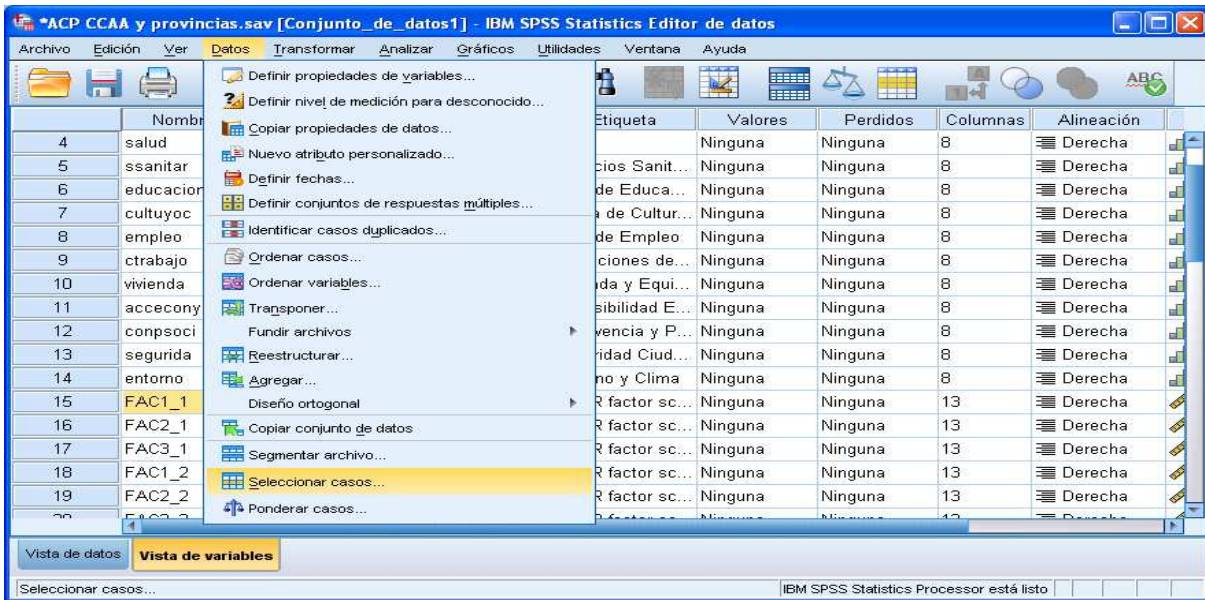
*ACP CCAA y provincias.sav [Conjunto_de_datos1] - IBM SPSS Statistics Editor de datos

Archivo Edición Ver Datos Transformar Analizar Gráficos Utilidades Ventana Ayuda

Definir propiedades de variables...
Definir nivel de medición para desconocido...
Copiar propiedades de datos...
Nuevo atributo personalizado...
Definir fechas...
Definir conjuntos de respuestas múltiples...
Identificar casos duplicados...
Ordenar casos...
Ordenar variables...
Transponer...
Fundir archivos
Reestructurar...
Agregar...
Diseño ortogonal
Copiar conjunto de datos
Segmentar archivo...
Seleccionar casos...
Ponderar casos...

| | Nombr | Etiqueta | Valores | Perdidos | Columnas | Alineación |
|---|---|---|---|---|---|---|
| 4 | salud | | Ninguna | Ninguna | 8 | Derecha |
| 5 | ssanitar | cios Sanit... | Ninguna | Ninguna | 8 | Derecha |
| 6 | educacion | de Educa... | Ninguna | Ninguna | 8 | Derecha |
| 7 | cultuyoc | a de Cultur... | Ninguna | Ninguna | 8 | Derecha |
| 8 | empleo | de Empleo | Ninguna | Ninguna | 8 | Derecha |
| 9 | ctrabajo | ciones de... | Ninguna | Ninguna | 8 | Derecha |
| 10 | vivienda | ıda y Equi... | Ninguna | Ninguna | 8 | Derecha |
| 11 | accecony | sibilidad E... | Ninguna | Ninguna | 8 | Derecha |
| 12 | conpsoci | vencia y P... | Ninguna | Ninguna | 8 | Derecha |
| 13 | segurida | ridad Ciud... | Ninguna | Ninguna | 8 | Derecha |
| 14 | entorno | no y Clima | Ninguna | Ninguna | 8 | Derecha |
| 15 | FAC1_1 | R factor sc... | Ninguna | Ninguna | 13 | Derecha |
| 16 | FAC2_1 | R factor sc... | Ninguna | Ninguna | 13 | Derecha |
| 17 | FAC3_1 | R factor sc... | Ninguna | Ninguna | 13 | Derecha |
| 18 | FAC1_2 | R factor sc... | Ninguna | Ninguna | 13 | Derecha |
| 19 | FAC2_2 | R factor sc... | Ninguna | Ninguna | 13 | Derecha |

Vista de datos Vista de variables

Seleccionar casos... IBM SPSS Statistics Processor está listo